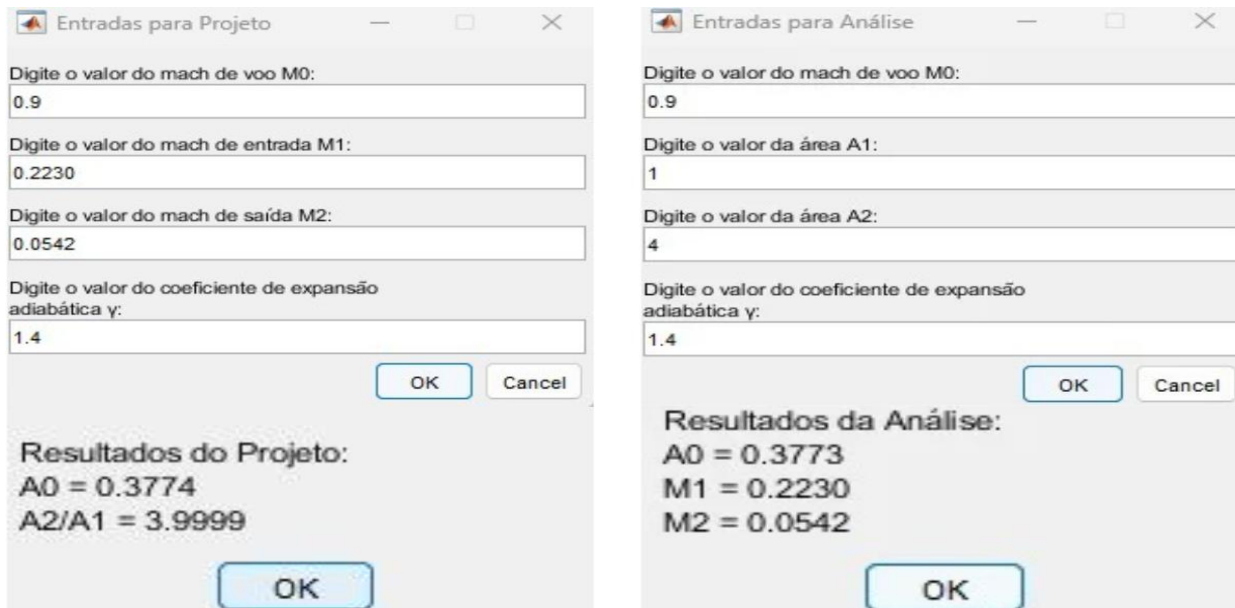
Entradas para Projeto

Digite o valor do mach de voo M0:
0.9
Digite o valor do mach de entrada M1:
0.2230
Digite o valor do mach de saída M2:
0.0542
Digite o valor do coeficiente de expansão adiabática γ:
1.4
OK Cancel

Resultados do Projeto:
A0 = 0.3774
A2/A1 = 3.9999
OK

Entradas para Análise

Digite o valor do mach de voo M0:
0.9
Digite o valor da área A1:
1
Digite o valor da área A2:
4
Digite o valor do coeficiente de expansão adiabática γ:
1.4
OK Cancel

Resultados da Análise:
A0 = 0.3773
M1 = 0.2230
M2 = 0.0542
OK